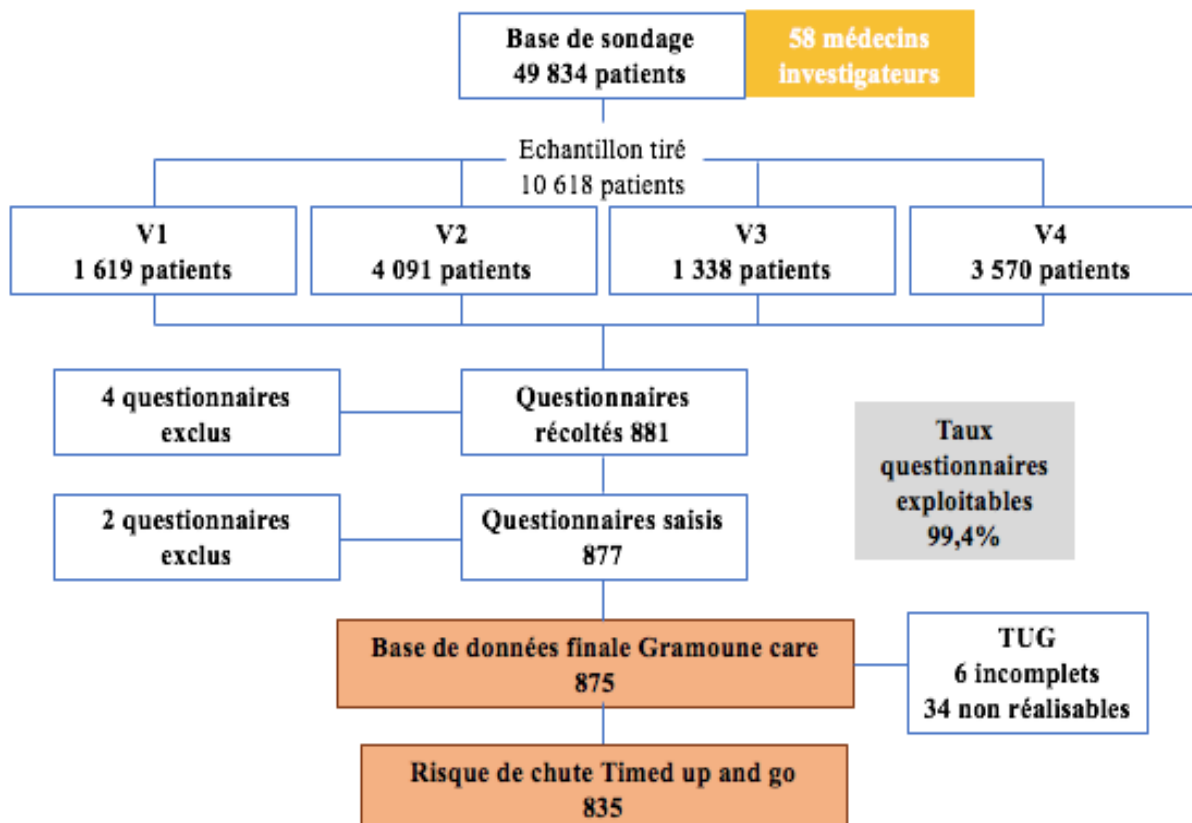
Base de sondage
49 834 patients

58 médecins investigateurs

Echantillon tiré
10 618 patients

V1
1 619 patients

V2
4 091 patients

V3
1 338 patients

V4
3 570 patients

4 questionnaires exclus

Questionnaires récoltés 881

Taux questionnaires exploitables 99,4%

2 questionnaires exclus

Questionnaires saisis 877

Base de données finale Gramoune care 875

TUG
6 incomplets
34 non réalisables

Risque de chute Timed up and go 835